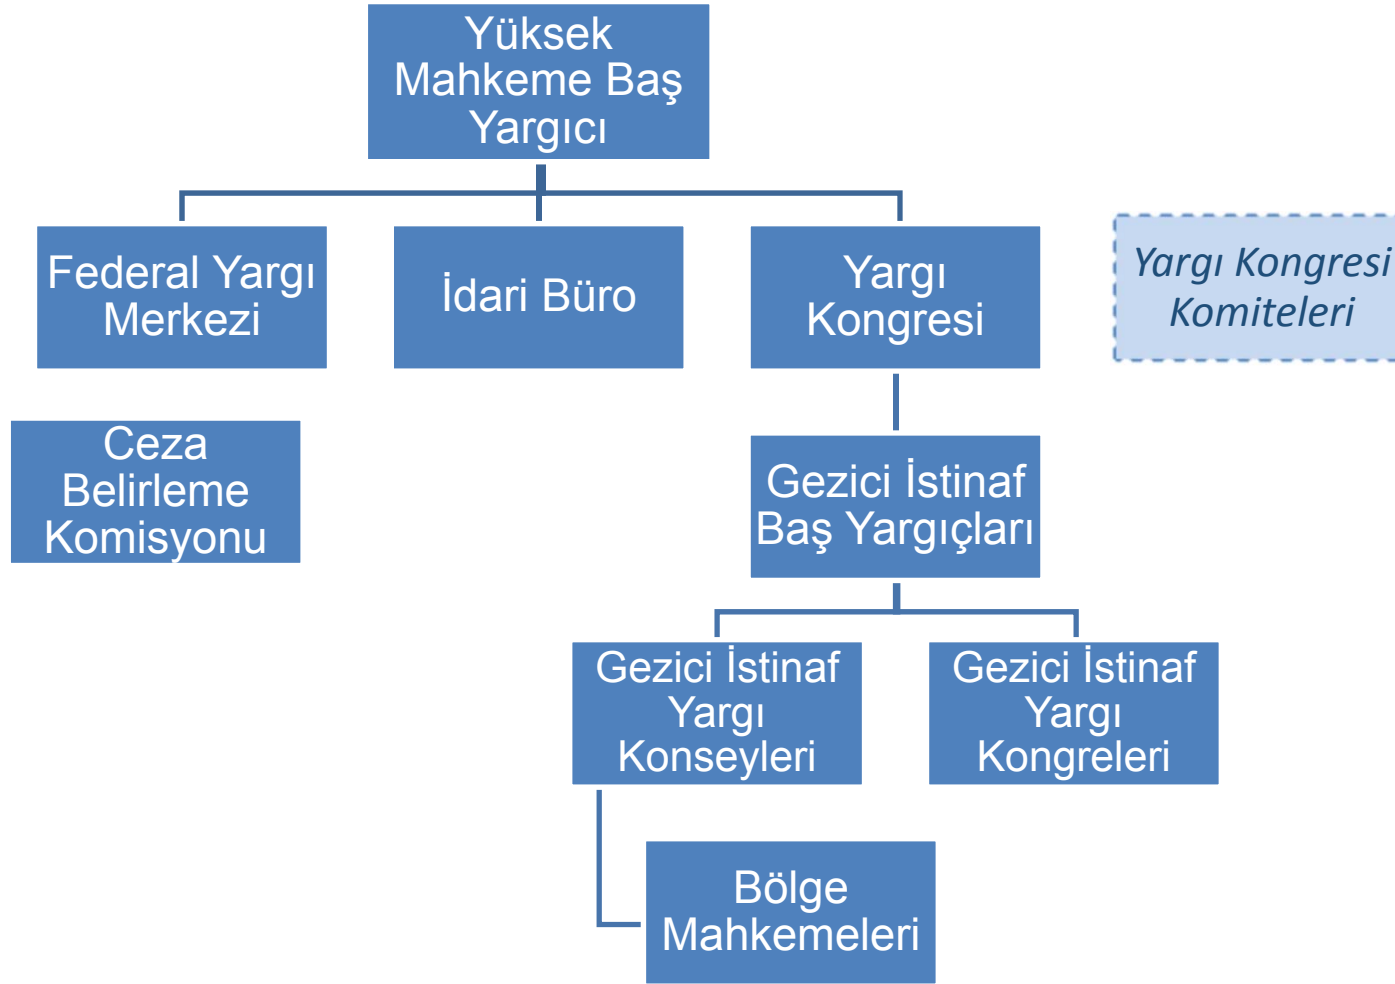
Yüksek Mahkeme Baş Yargıcı

Federal Yargı Merkezi

İdari Büro

Yargı Kongresi

Yargı Kongresi Komiteleri

Ceza Belirleme Komisyonu

Gezici İstinaf Baş Yargıçları

Gezici İstinaf Yargı Konseyleri

Gezici İstinaf Yargı Kongreleri

Bölge Mahkemeleri